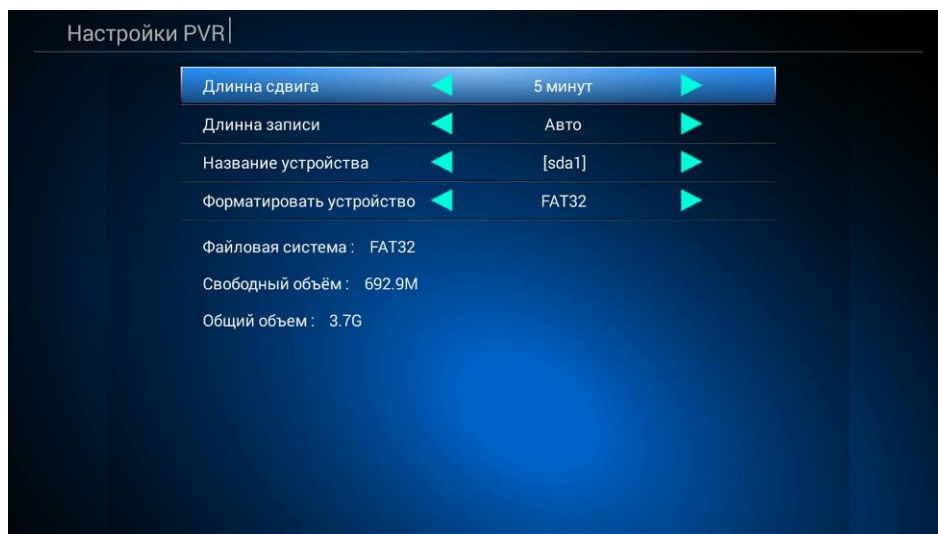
Настройки PVR

| | |
|---|---|
| Длинна сдвига | 5 минут |
| Длинна записи | Авто |
| Название устройства | [sda1] |
| Форматировать устройство | FAT32 |

Файловая система : FAT32

Свободный объём : 692.9M

Общий объем : 3.7G